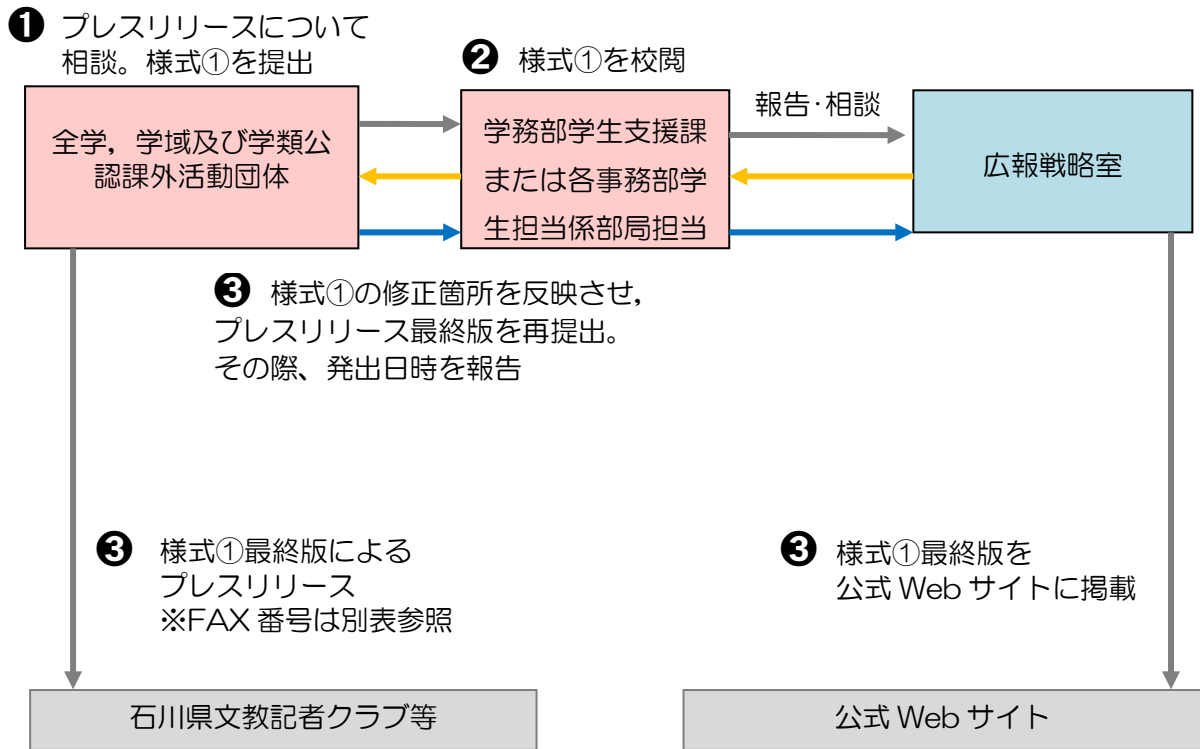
❶ プレスリリースについて相談。様式①を提出

❷ 様式①を校閲

報告･相談

全学，学域及び学類公認課外活動団体

学務部学生支援課または各事務部学生担当係部局担当

広報戦略室

❸ 様式①の修正箇所を反映させ，プレスリリース最終版を再提出。その際、発出日時を報告

❸ 様式①最終版によるプレスリリース
※FAX 番号は別表参照

❸ 様式①最終版を公式 Web サイトに掲載

石川県文教記者クラブ等

公式 Web サイト